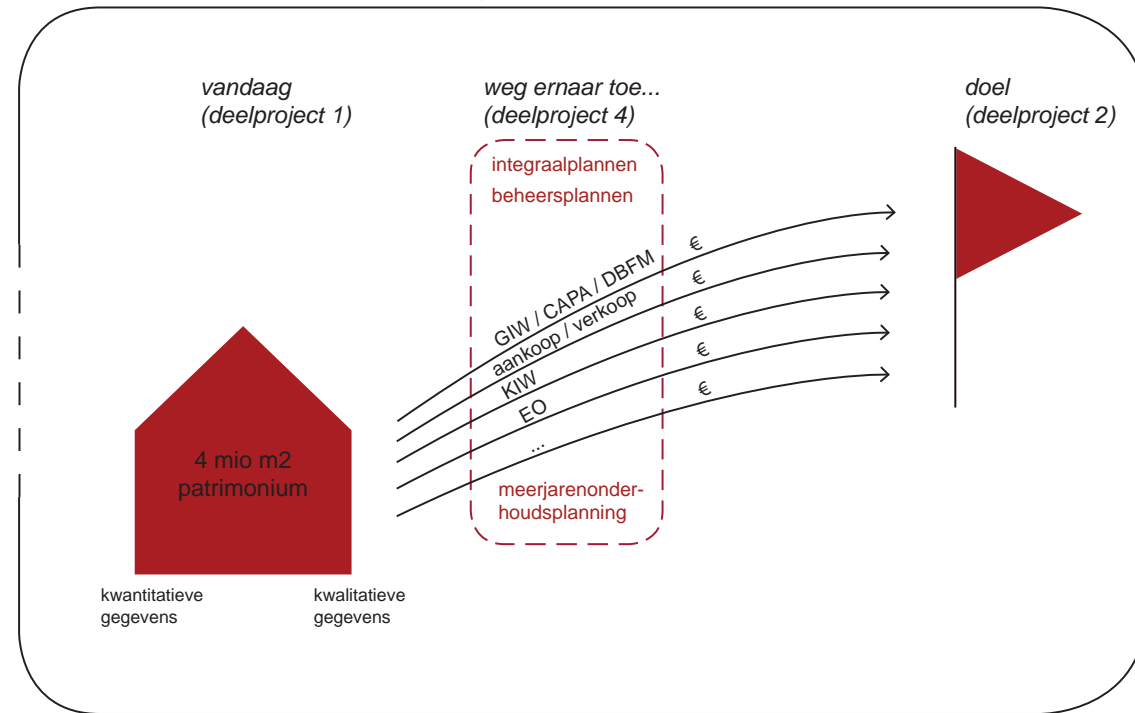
vandaag
(deelproject 1)

weg ernaar toe...
(deelproject 4)

doel
(deelproject 2)

integraalplannen
beheersplannen

GIW / CAPA / DBFM
aankoop / verkoop
KIW
EO
...

€
€
€
€
€

meerjarenonderhoudsplanning

4 mio m2
patrimonium

kwantitatieve
gegevens

kwalitatieve
gegevens